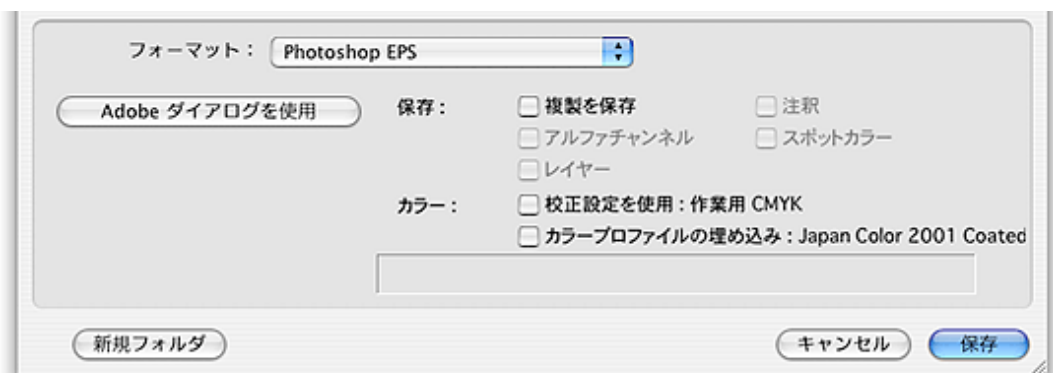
フォーマット： Photoshop EPS

Adobe ダイアログを使用

保存： 複製を保存 注釈
アルファチャンネル スポットカラー
レイヤー

カラー： 校正設定を使用：作業用 CMYK
カラープロファイルの埋め込み：Japan Color 2001 Coated

新規フォルダ

キャンセル 保存